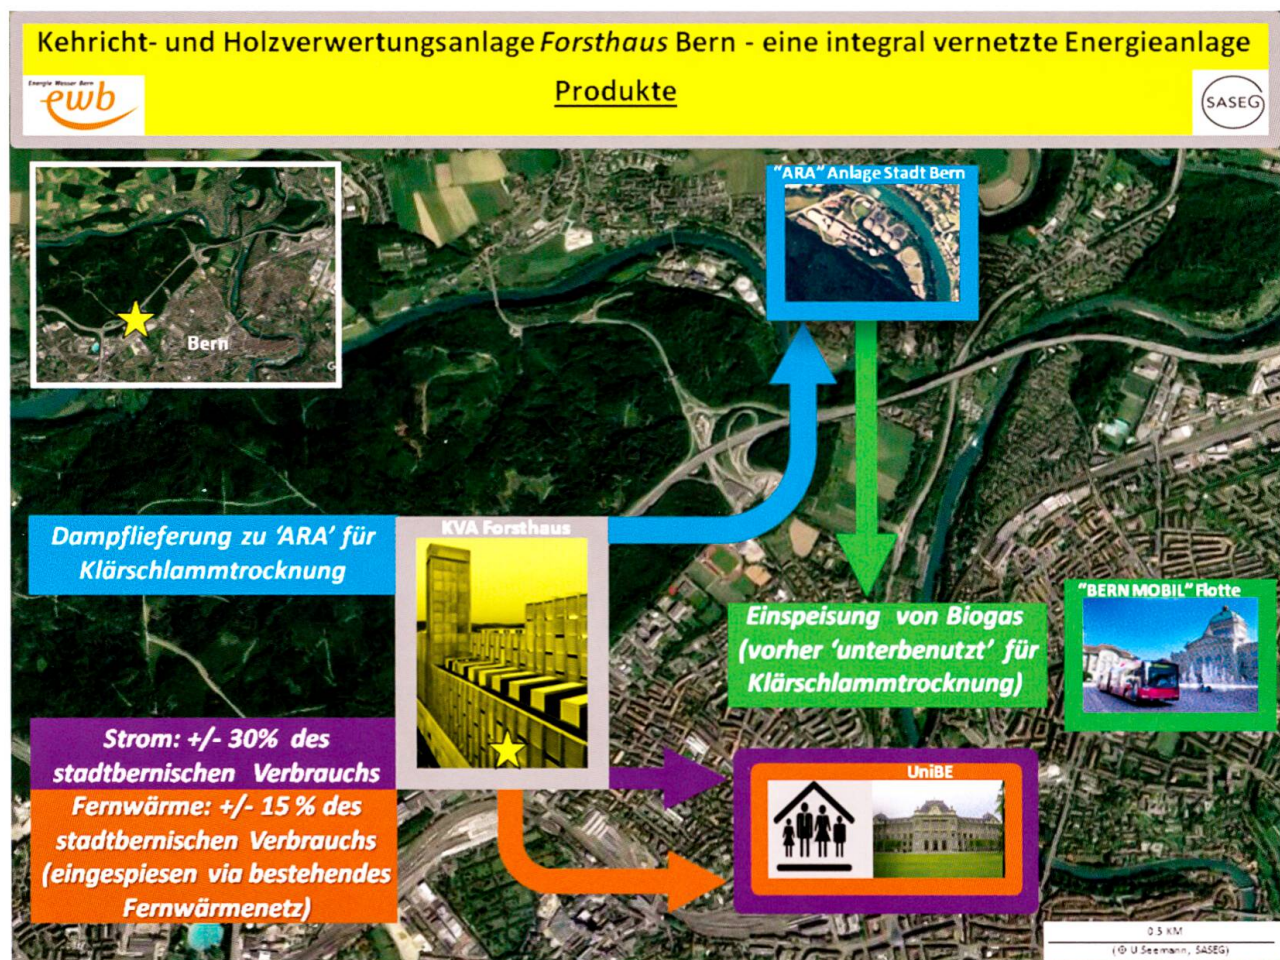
Kehricht- und Holzverwertungsanlage Forsthaus Bern - eine integral vernetzte Energieanlage

Energie Wasser Bern
ewb

Produkte

SASEG

Bern

"ARA" Anlage Stadt Bern

Dampflieferung zu 'ARA' für Klärschlammtrocknung

KVA Forsthaus

Einspeisung von Biogas (vorher 'unterbenutzt' für Klärschlammtrocknung)

"BERN MOBIL" Flotte

Strom: +/- 30% des stadtbernischen Verbrauchs

Fernwärme: +/- 15 % des stadtbernischen Verbrauchs (eingespiesen via bestehendes Fernwärmenetz)

UniBE

0.5 KM
(© U.Seemann, SASEG)